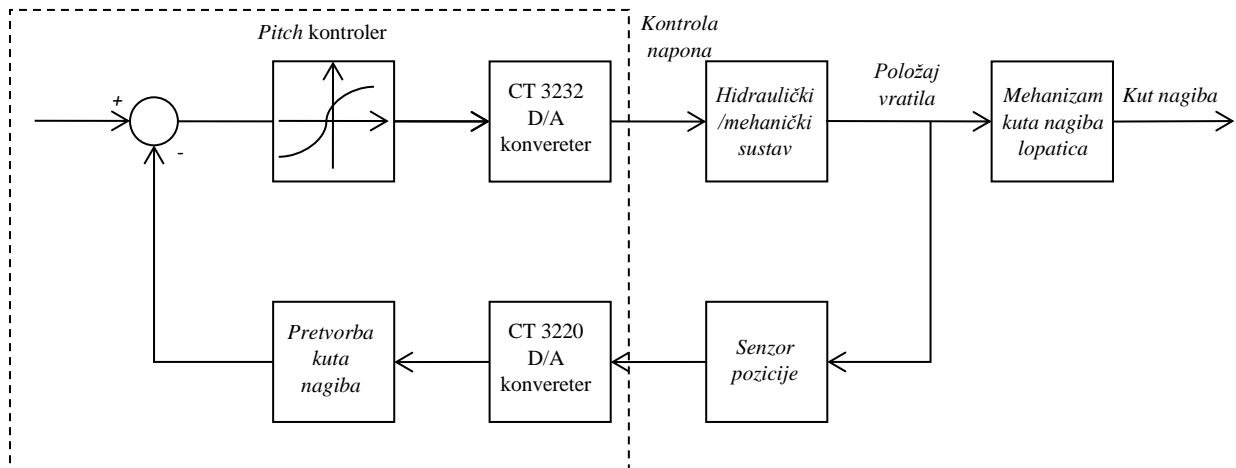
Pitch kontroler

+

-

CT 3232 D/A konvereter

Kontrola napona

Hidraulički /mehanički sustav

Položaj vratila

Mehanizam kuta nagiba lopatica

Kut nagiba

Pretvorba kuta nagiba

CT 3220 D/A konvereter

Senzor pozicije